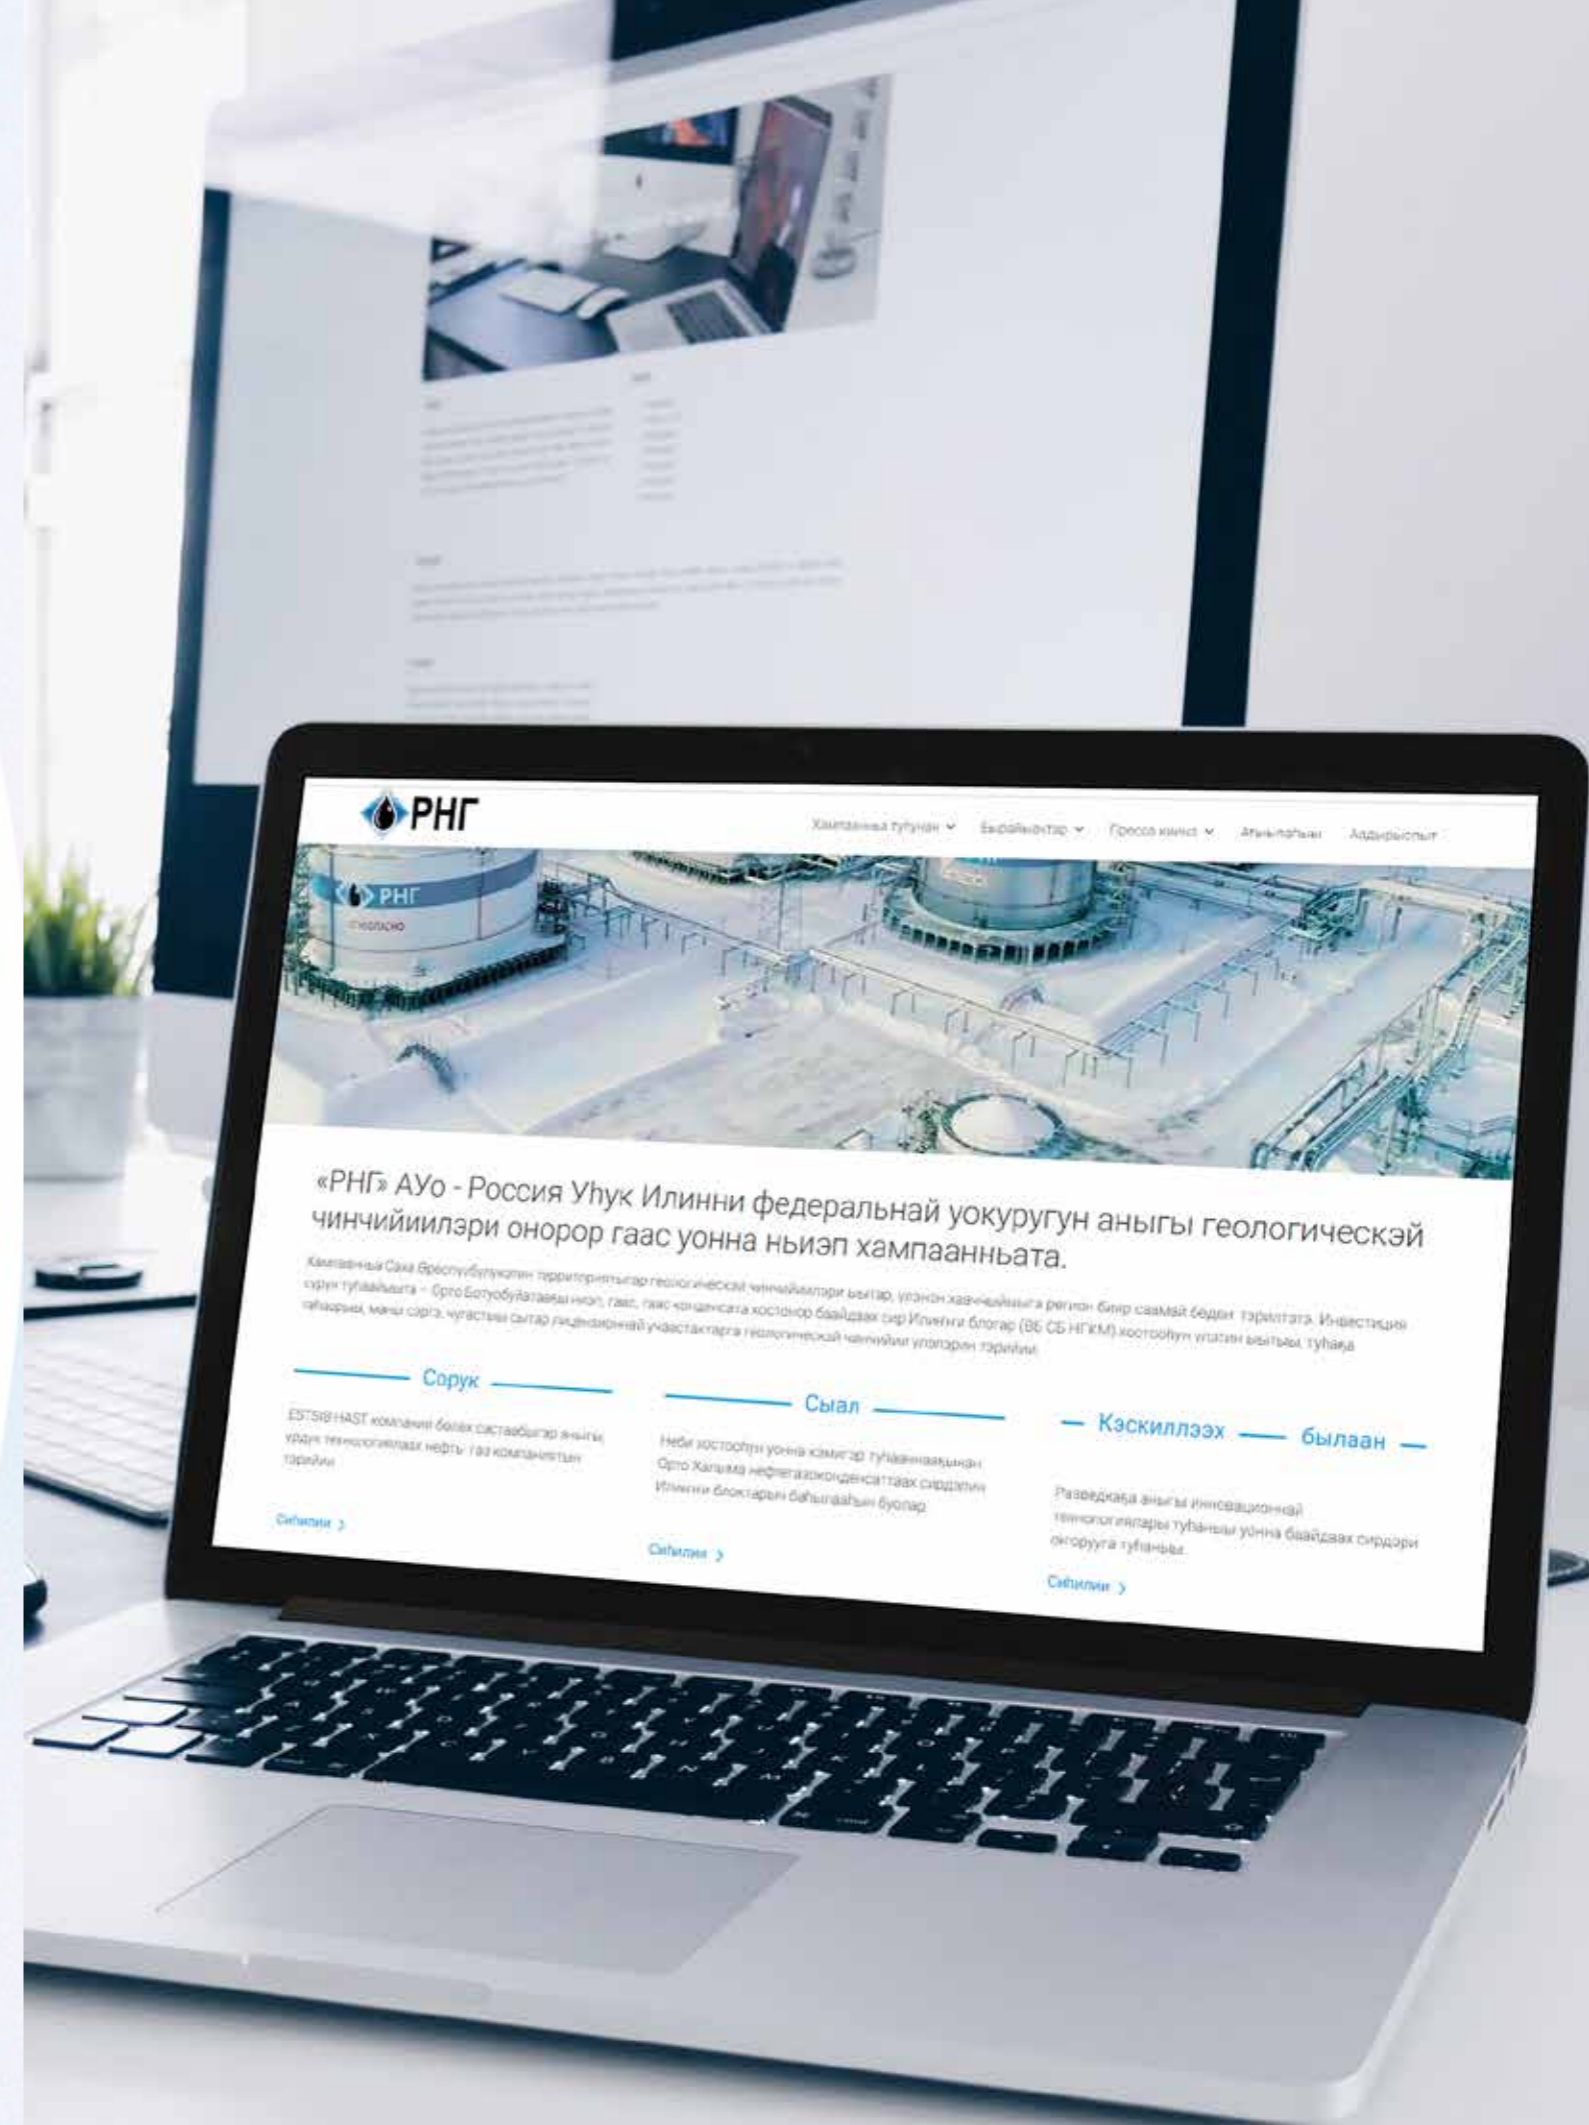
РНГ

Хампаанньа туhунан ⌄ Быраайыактар ⌄ Пресса киинэ ⌄ Атыыпаhыы Аадырыстар

РНГ

«РНГ» АУо - Россия Уhук Илинни федеральнай уокуругун аныгы геологическэй чинчийиилэри онорор гаас уонна ньиэп хампаанньата.

Хампаанньа Саха Өрөспүүбүлүкэтин территориятыгар геологическай чинчийиилэри ыытар, уопсай хаачыстыбата регион биир саамай баай тэрилтэтэ. Инвестиция суруга – Орто Ботуобуйатааҕы ньиэп, гаас, гаас конденсата хостонор баайдаах сир Илиҥҥи блоктар (ВБ СБ НГКМ) хостооhун улахан ыытыы туhаҕа таhаарыы, манна сорго, чугастааҕы сытар лицензионнай участоктарга геологическай чинчийии уопсайын тэрийии.

Сорук

ESTSIB HAST хампаанньа болох састаабыгар аныгы үрдүк технологиялаах ньиэп- гаас хампаанньатын тэрийии.

Сиhилии ›

Сыал

Ньиэп хостооhун уонна хаачыстабата туhаайыытынан Орто Халыма нефтегазоконденсаттаах сирдэрин Илиҥҥи блоктарын баhылааhын буолар.

Сиhилии ›

Кэскиллээх былаан

Разведкаҕа аныгы инновационнай технологиялары туhаныы уонна баайдаах сирдэри оҥорууга туhаныы.

Сиhилии ›